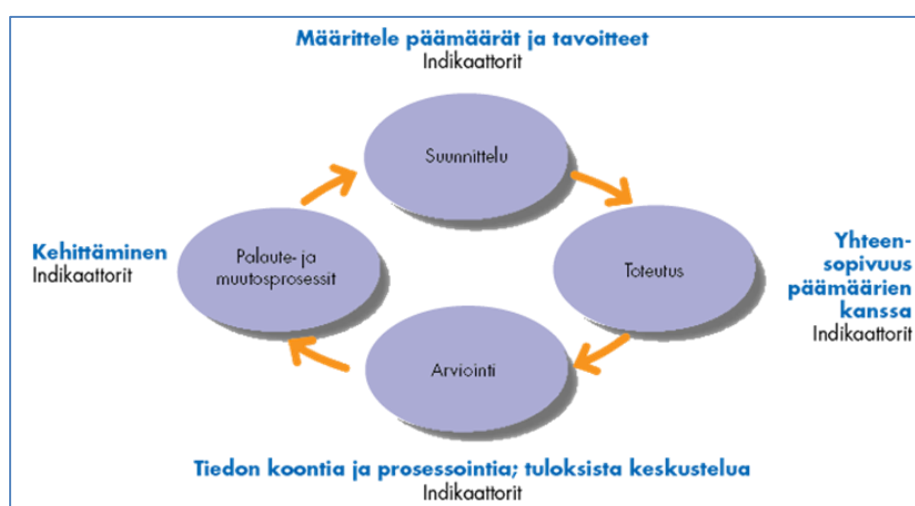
Määrittele päämäärät ja tavoitteet
Indikaattorit

Suunnittelu

Kehittäminen
Indikaattorit

Palaute- ja muutosprosessit

Toteutus

Yhteensopivuus päämäärien kanssa
Indikaattorit

Arviointi

Tiedon koontia ja prosessointia; tuloksista keskustelua
Indikaattorit